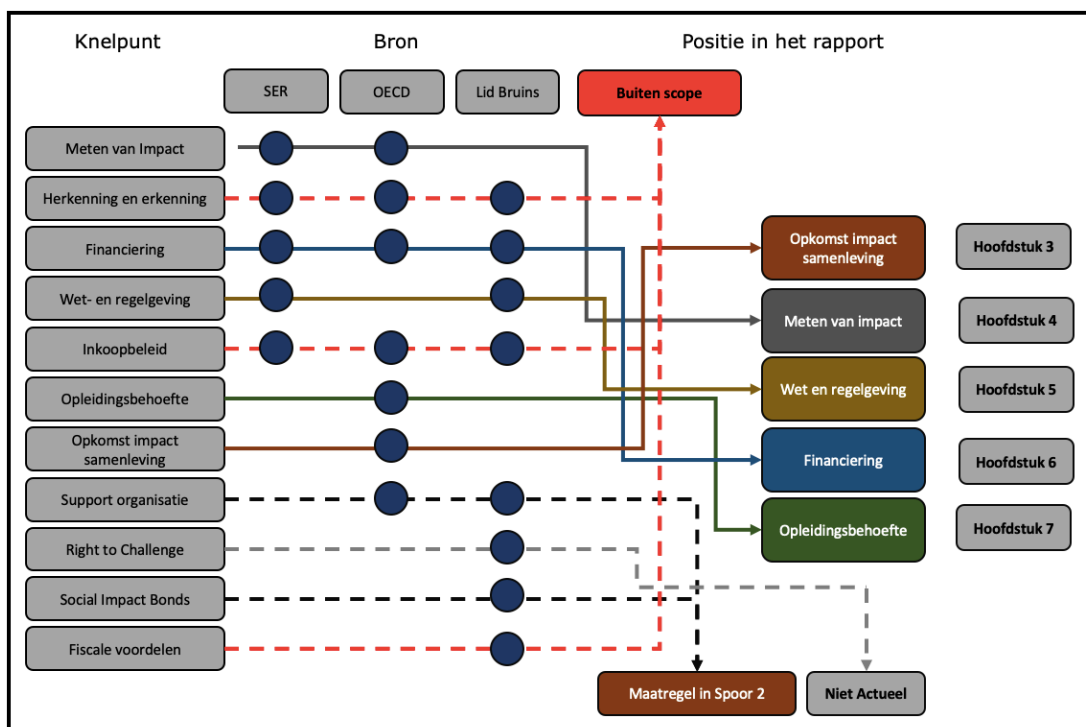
Knelpunt

Bron

Positie in het rapport

SER

OECD

Lid Bruins

Buiten scope

Meten van Impact

Herkenning en erkenning

Financiering

Wet- en regelgeving

Inkoopbeleid

Opleidingsbehoefte

Opkomst impact samenleving

Support organisatie

Right to Challenge

Social Impact Bonds

Fiscale voordelen

Opkomst impact samenleving

Hoofdstuk 3

Meten van impact

Hoofdstuk 4

Wet en regelgeving

Hoofdstuk 5

Financiering

Hoofdstuk 6

Opleidingsbehoefte

Hoofdstuk 7

Maatregel in Spoor 2

Niet Actueel